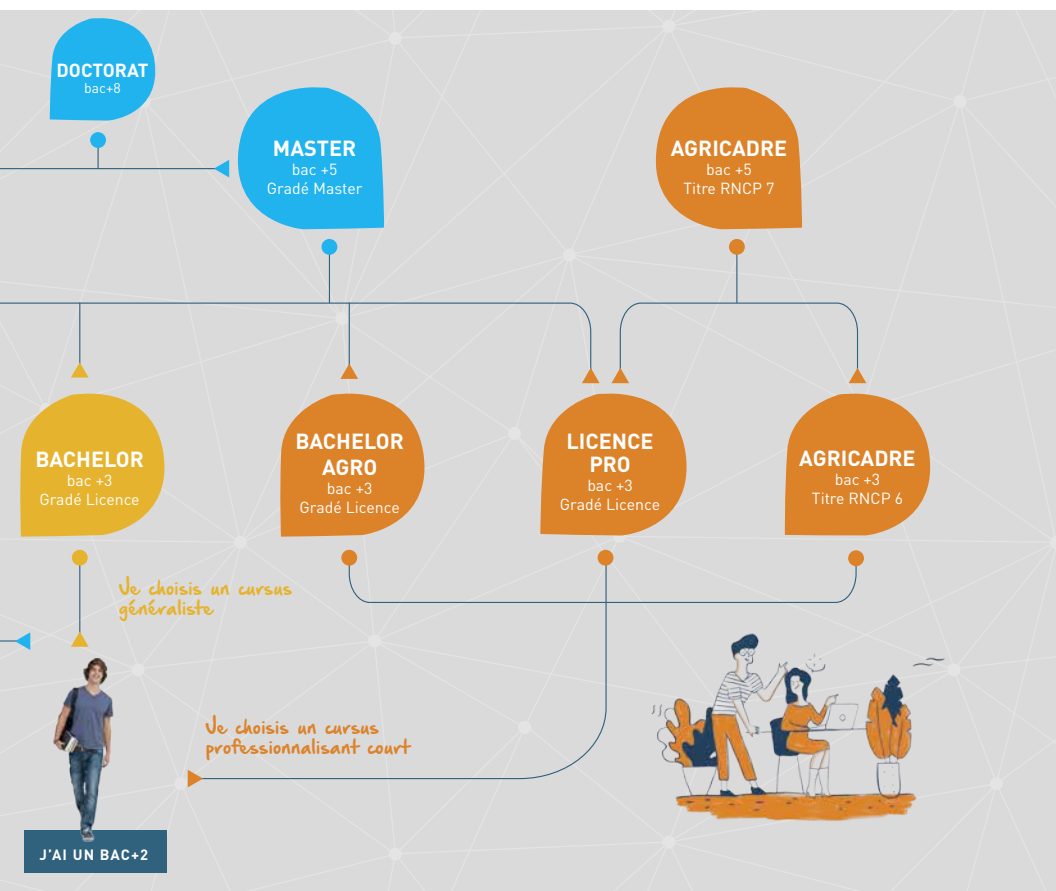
DOCTORAT
bac+8

MASTER
bac +5
Gradé Master

AGRICADRE
bac +5
Titre RNCP 7

BACHELOR
bac +3
Gradé Licence

BACHELOR AGRO
bac +3
Gradé Licence

LICENCE PRO
bac +3
Gradé Licence

AGRICADRE
bac +3
Titre RNCP 6

Je choisis un cursus généraliste

Je choisis un cursus professionnalisant court

J'AI UN BAC+2